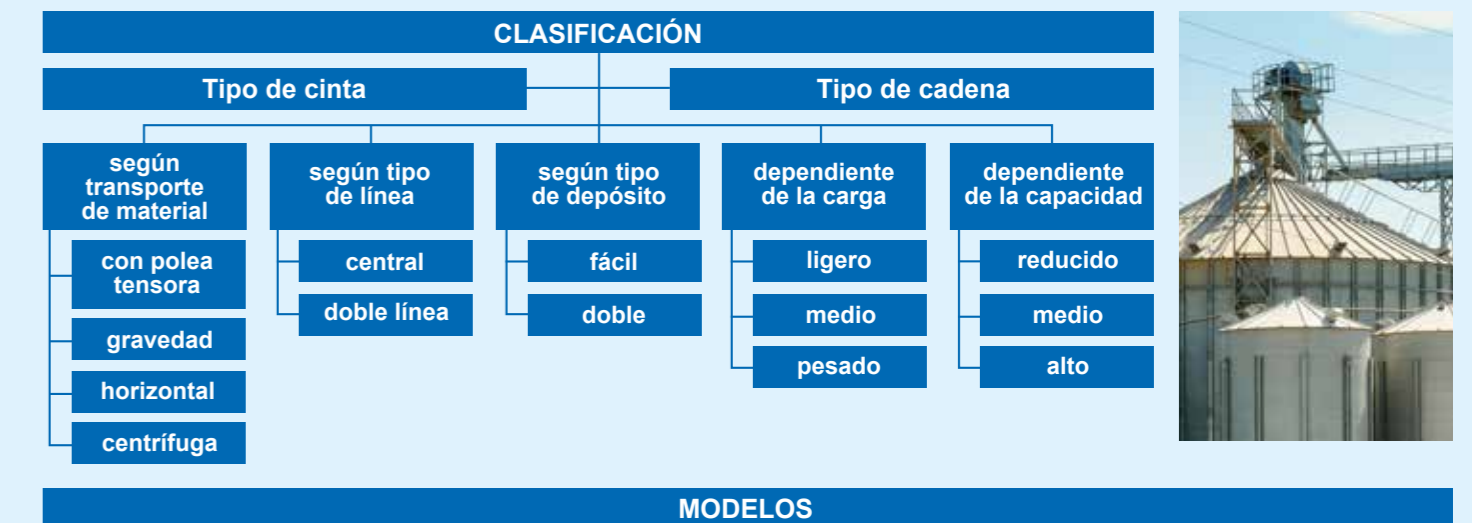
CLASIFICACIÓN

Tipo de cinta

Tipo de cadena

según transporte de material

con polea tensora

gravedad

horizontal

centrífuga

según tipo de línea

central

doble línea

según tipo de depósito

fácil

doble

dependiente de la carga

ligero

medio

pesado

dependiente de la capacidad

reducido

medio

alto

MODELOS